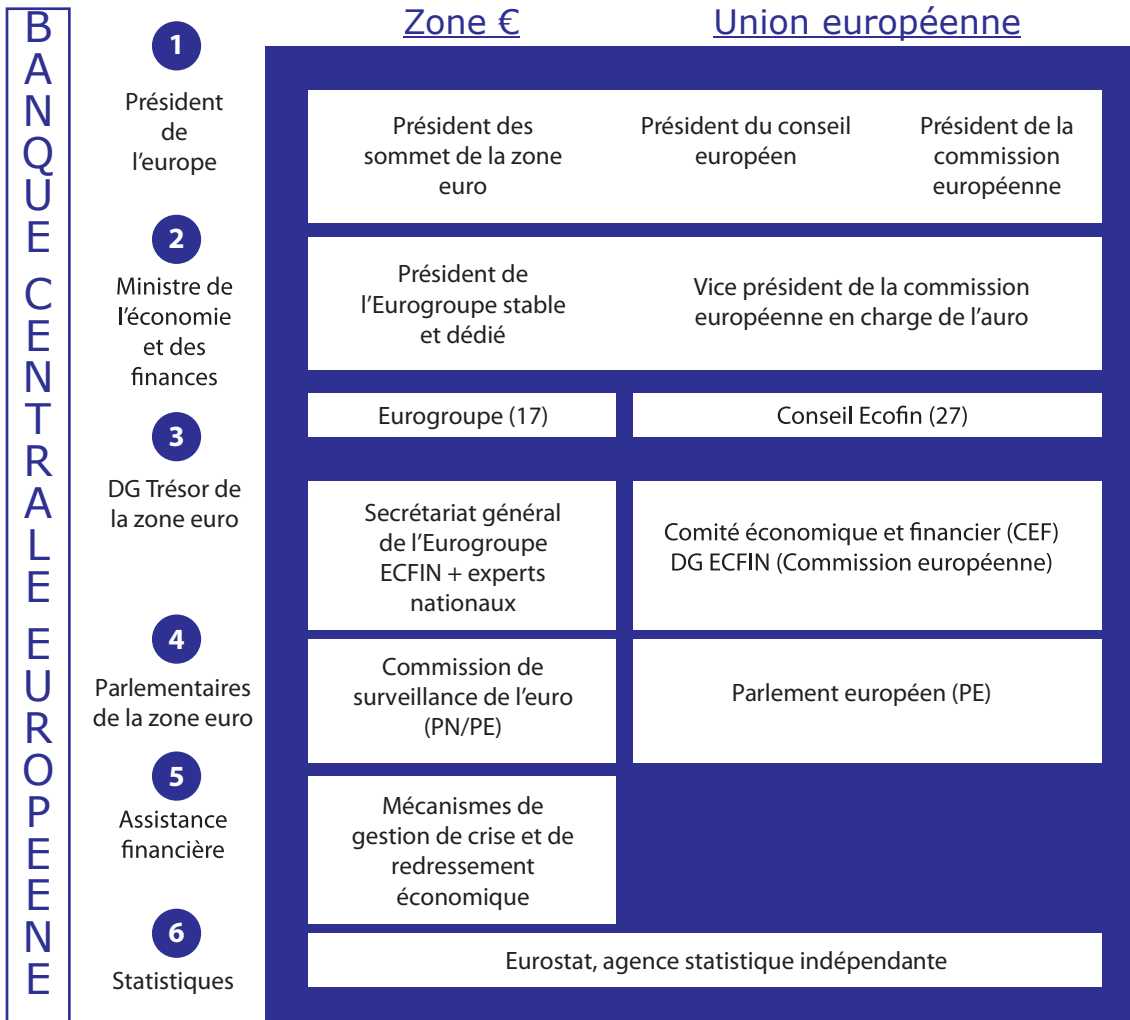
BANQUE CENTRALE EUROPEENE

Zone €

Union européenne

1
Président de l'europe

Président des sommet de la zone euro

Président du conseil européen

Président de la commission européenne

2
Ministre de l'économie et des finances

Président de l'Eurogroupe stable et dédié

Vice président de la commission européenne en charge de l'auro

3
DG Trésor de la zone euro

Eurogroupe (17)

Conseil Ecofin (27)

Secrétariat général de l'Eurogroupe ECFIN + experts nationaux

Comité économique et financier (CEF) DG ECFIN (Commission européenne)

4
Parlementaires de la zone euro

Commission de surveillance de l'euro (PN/PE)

Parlement européen (PE)

5
Assistance financière

Mécanismes de gestion de crise et de redressement économique

6
Statistiques

Eurostat, agence statistique indépendante